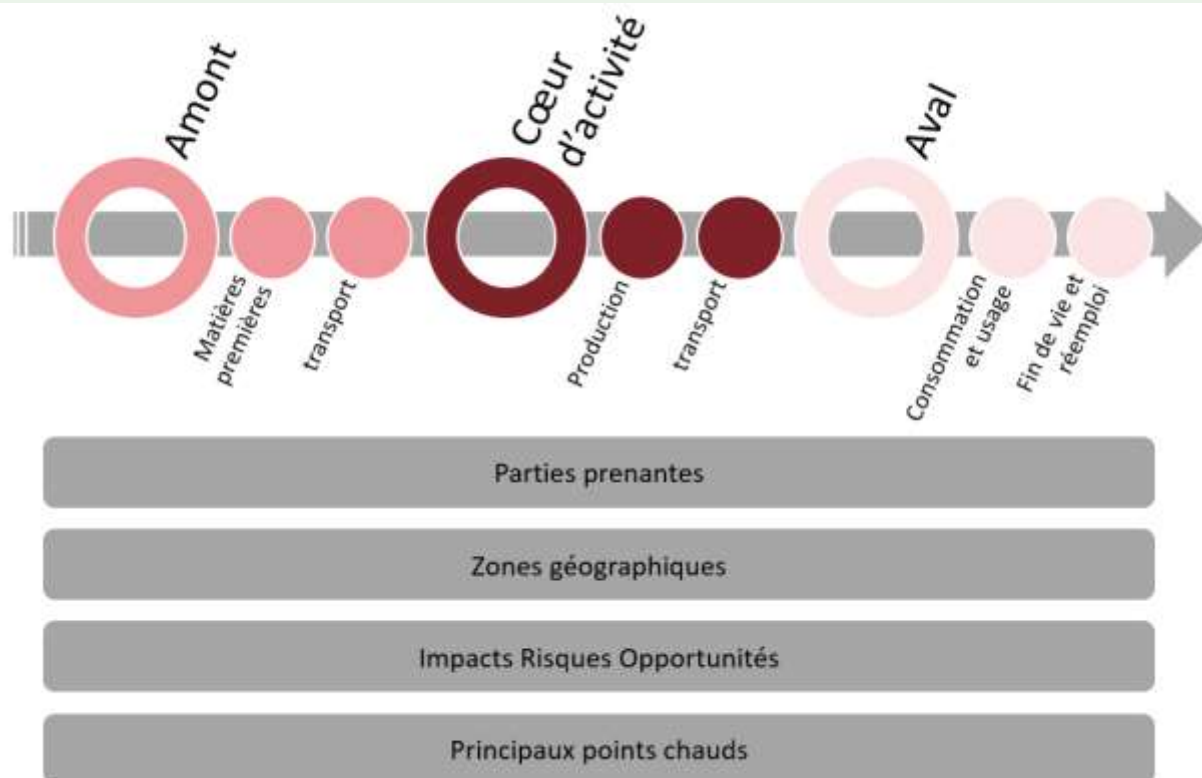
Amont

Cœur d'activité

Aval

Matières premières

transport

Production

transport

Consommation et usage

Fin de vie et réemploi

Parties prenantes

Zones géographiques

Impacts Risques Opportunités

Principaux points chauds